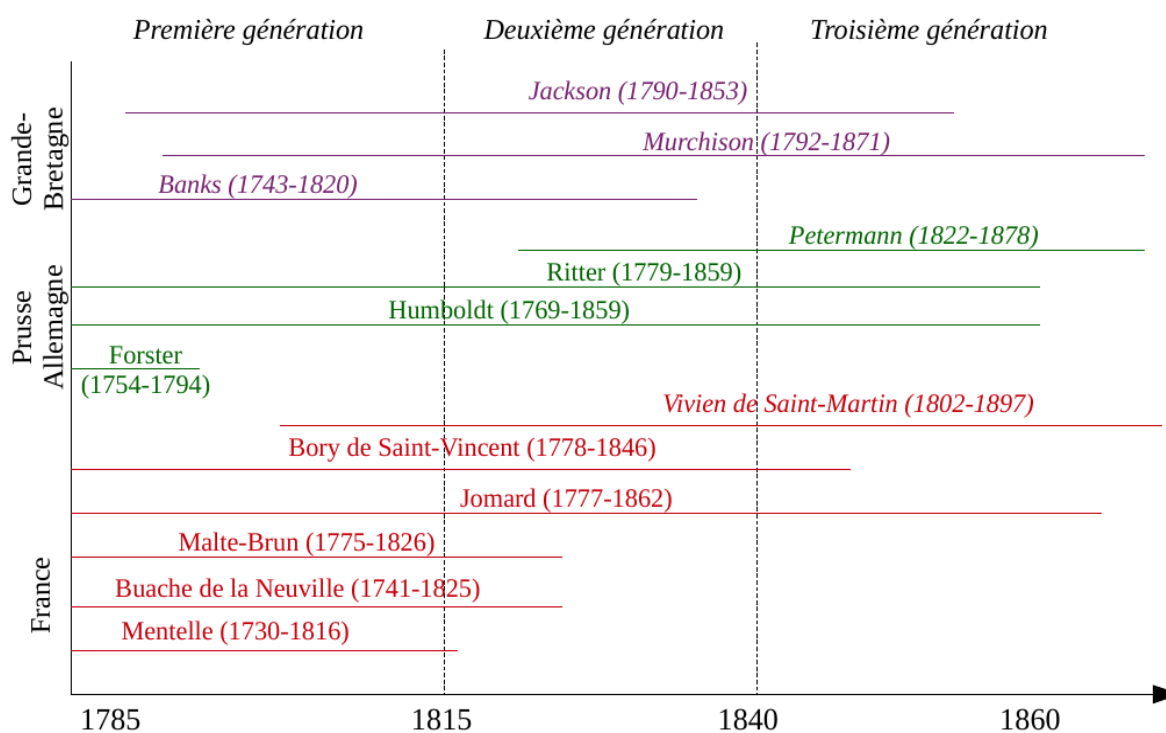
Première génération
Deuxième génération
Troisième génération

Grande-Bretagne
Jackson (1790-1853)
Murchison (1792-1871)
Banks (1743-1820)

Prusse Allemagne
Petermann (1822-1878)
Ritter (1779-1859)
Humboldt (1769-1859)
Forster (1754-1794)

France
Vivien de Saint-Martin (1802-1897)
Bory de Saint-Vincent (1778-1846)
Jomard (1777-1862)
Malte-Brun (1775-1826)
Buache de la Neuville (1741-1825)
Mentelle (1730-1816)

1785
1815
1840
1860